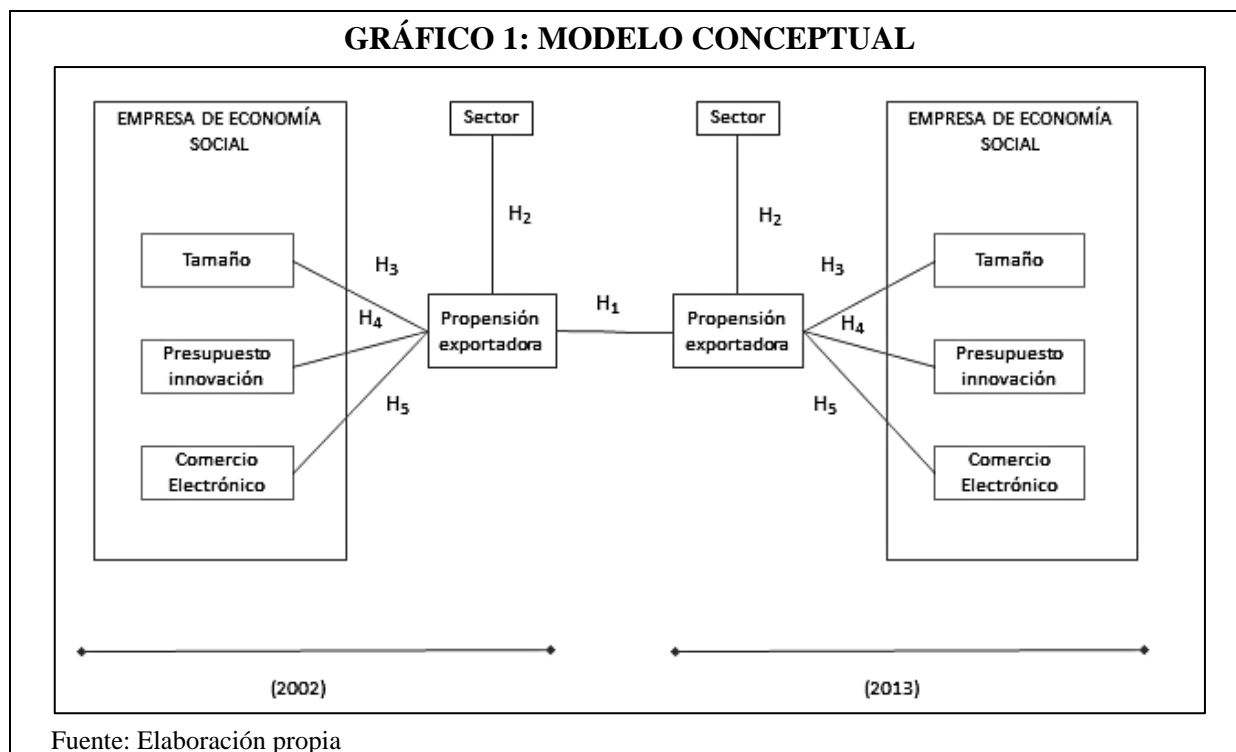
GRÁFICO 1: MODELO CONCEPTUAL

EMPRESA DE ECONOMÍA SOCIAL

Tamaño

Presupuesto innovación

Comercio Electrónico

Sector

$H_2$

$H_3$

$H_4$

$H_5$

Propensión exportadora

$H_1$

Sector

$H_2$

Propensión exportadora

$H_3$

$H_4$

$H_5$

EMPRESA DE ECONOMÍA SOCIAL

Tamaño

Presupuesto innovación

Comercio Electrónico

(2002)

(2013)

Fuente: Elaboración propia